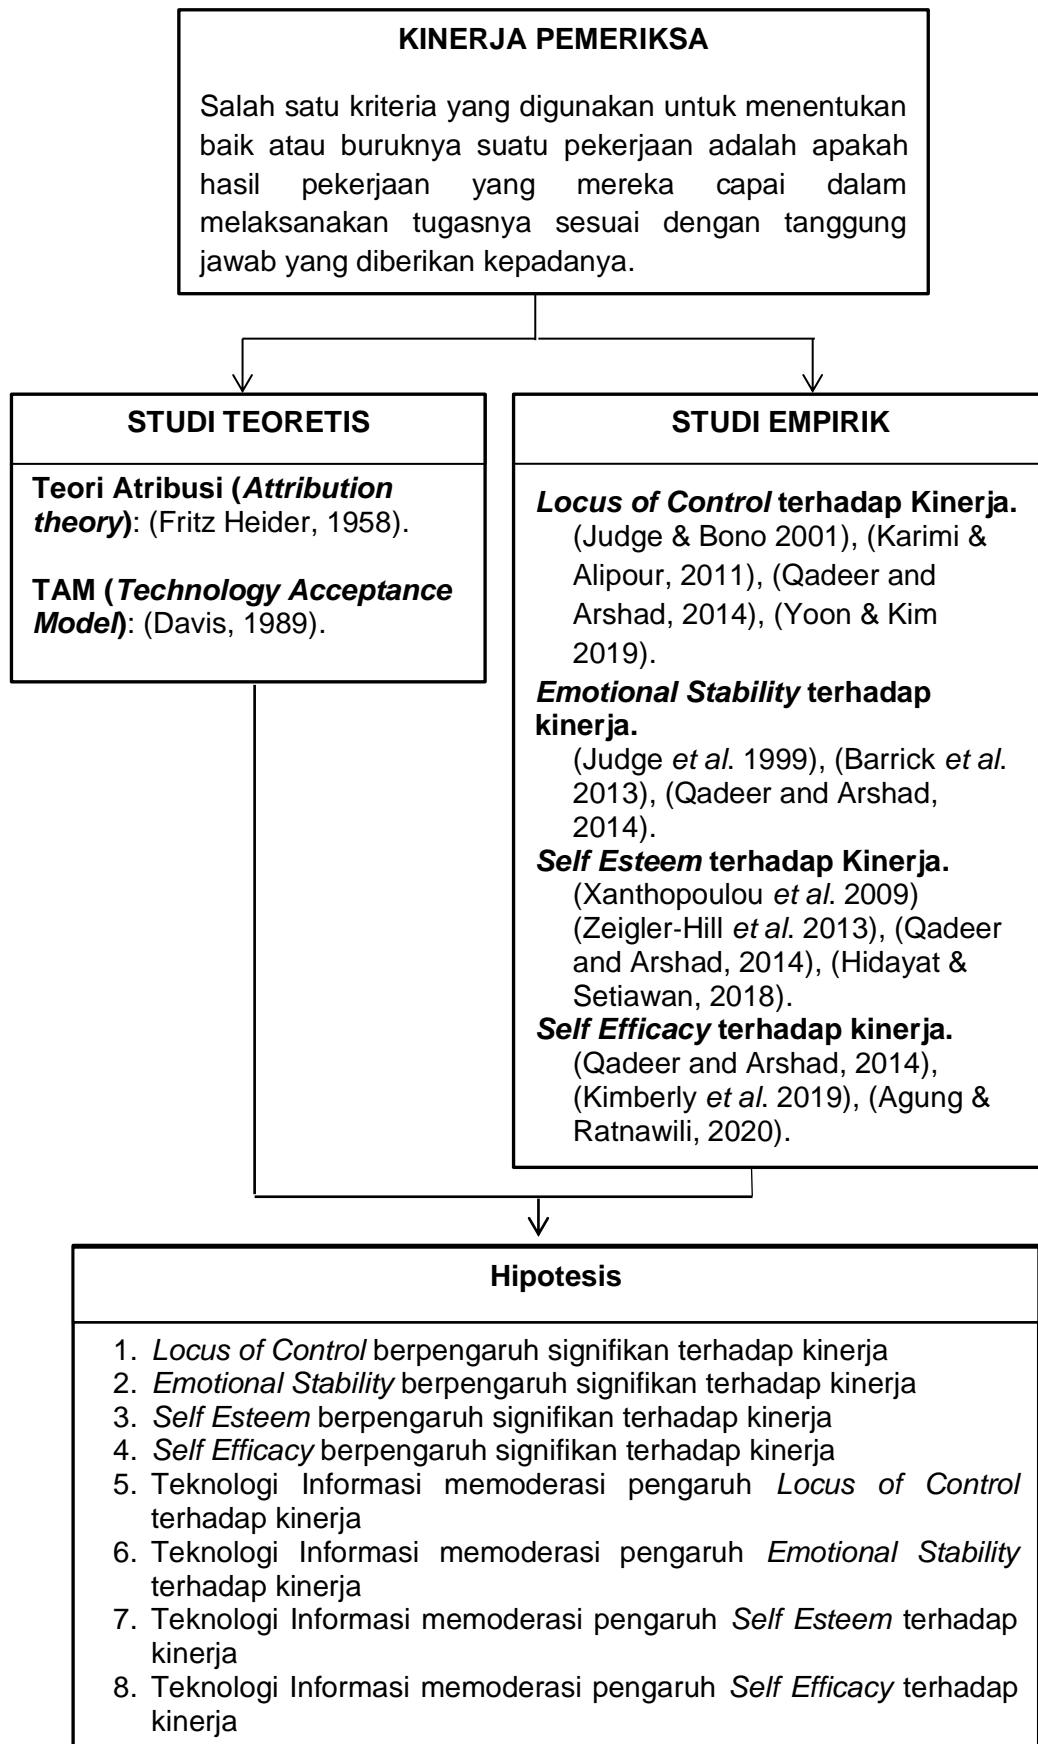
KINERJA PEMERIKSA

Salah satu kriteria yang digunakan untuk menentukan baik atau buruknya suatu pekerjaan adalah apakah hasil pekerjaan yang mereka capai dalam melaksanakan tugasnya sesuai dengan tanggung jawab yang diberikan kepadanya.

STUDI TEORETIS

Teori Atribusi (Attribution theory): (Fritz Heider, 1958).

TAM (Technology Acceptance Model): (Davis, 1989).

STUDI EMPIRIK

Locus of Control terhadap Kinerja.
(Judge & Bono 2001), (Karimi & Alipour, 2011), (Qadeer and Arshad, 2014), (Yoon & Kim 2019).

Emotional Stability terhadap kinerja.
(Judge et al. 1999), (Barrick et al. 2013), (Qadeer and Arshad, 2014).

Self Esteem terhadap Kinerja.
(Xanthopoulou et al. 2009) (Zeigler-Hill et al. 2013), (Qadeer and Arshad, 2014), (Hidayat & Setiawan, 2018).

Self Efficacy terhadap kinerja.
(Qadeer and Arshad, 2014), (Kimberly et al. 2019), (Agung & Ratnawili, 2020).

Hipotesis

1. Locus of Control berpengaruh signifikan terhadap kinerja
2. Emotional Stability berpengaruh signifikan terhadap kinerja
3. Self Esteem berpengaruh signifikan terhadap kinerja
4. Self Efficacy berpengaruh signifikan terhadap kinerja
5. Teknologi Informasi memoderasi pengaruh Locus of Control terhadap kinerja
6. Teknologi Informasi memoderasi pengaruh Emotional Stability terhadap kinerja
7. Teknologi Informasi memoderasi pengaruh Self Esteem terhadap kinerja
8. Teknologi Informasi memoderasi pengaruh Self Efficacy terhadap kinerja